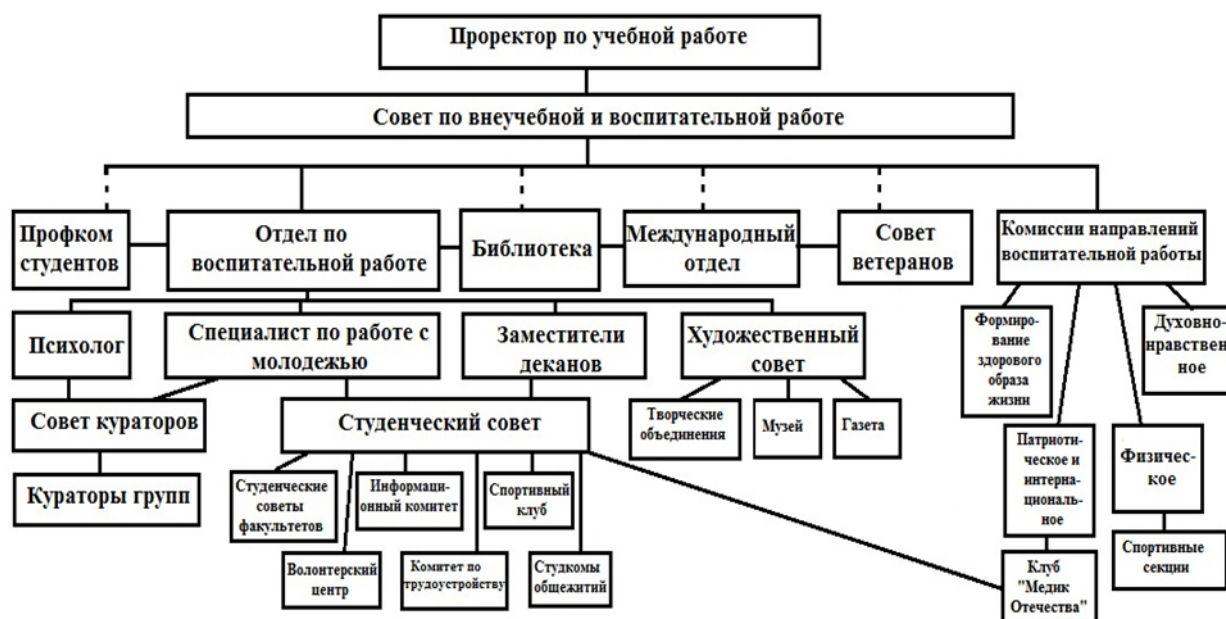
Проректор по учебной работе

Совет по внеучебной и воспитательной работе

Профком студентов

Отдел по воспитательной работе

Библиотека

Международный отдел

Совет ветеранов

Комиссии направлений воспитательной работы

Психолог

Специалист по работе с молодежью

Заместители деканов

Художественный совет

Формирование здорового образа жизни

Духовно-нравственное

Совет кураторов

Студенческий совет

Творческие объединения

Музей

Газета

Кураторы групп

Студенческие советы факультетов

Информационный комитет

Спортивный клуб

Патриотическое и интернациональное

Физическое

Волонтерский центр

Комитет по трудоустройству

Студкомы общежитий

Клуб "Медик Отечества"

Спортивные секции